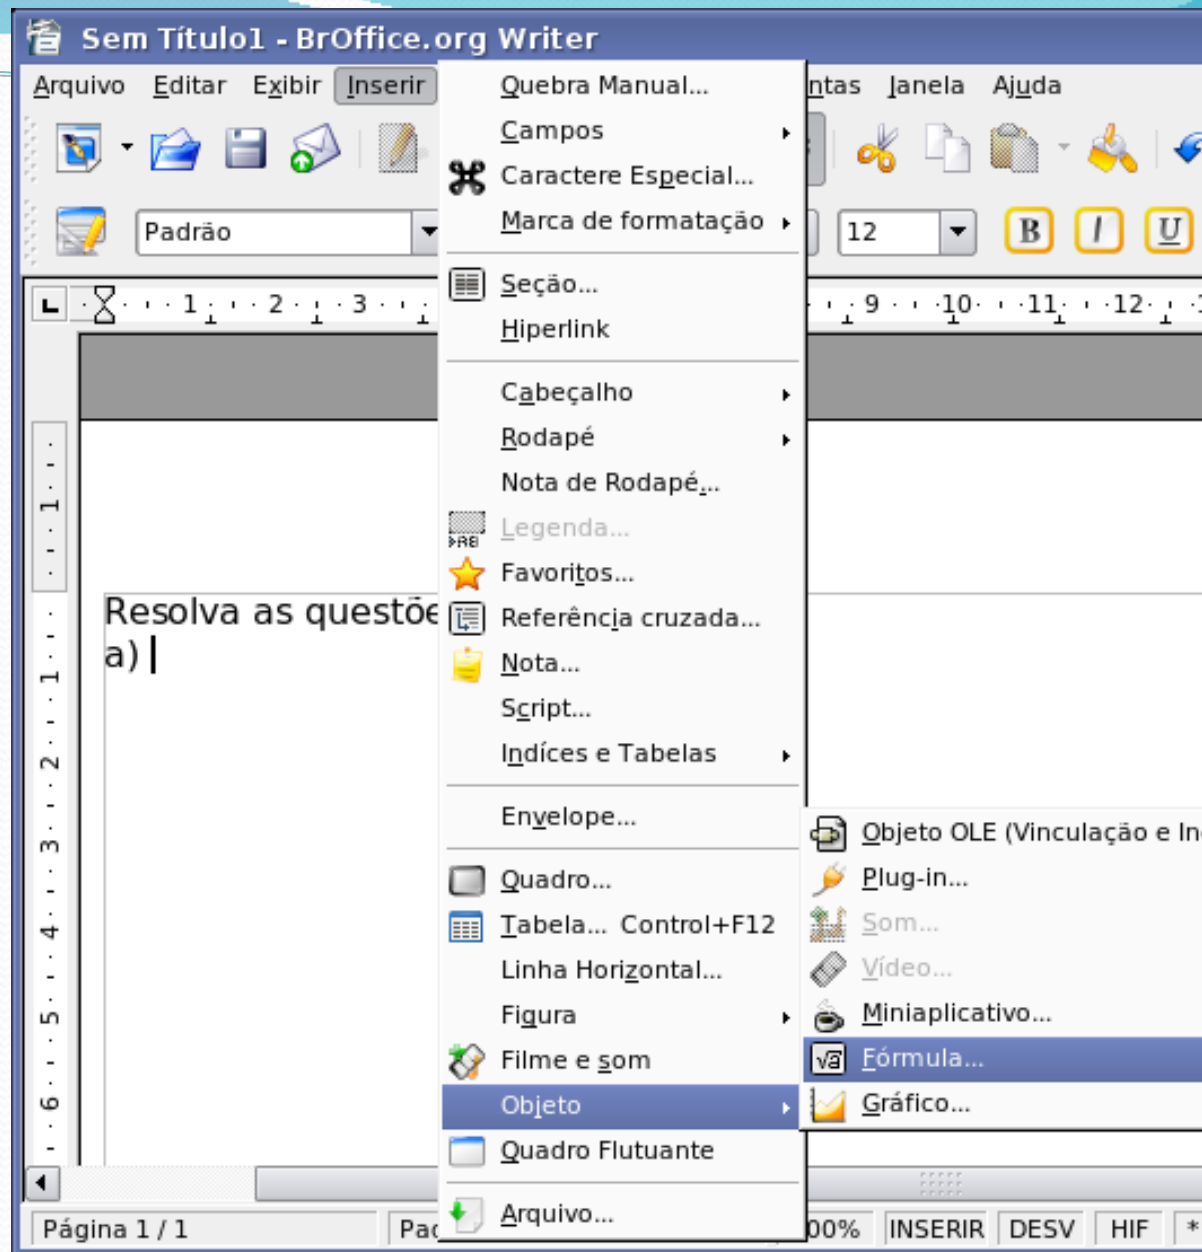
Sem Título1 - BrOffice.org Writer

Arquivo Editar Exibir Inserir ntas Janela Ajuda

Padrão 12 B I U

Quebra Manual...
Campos
Caractere Especial...
Marca de formatação
Seção...
Hiperlink
Cabeçalho
Rodapé
Nota de Rodapé...
Legenda...
Favoritos...
Referência cruzada...
Nota...
Script...
Indíces e Tabelas
Envelope...
Quadro...
Tabela... Control+F12
Linha Horizontal...
Figura
Filme e som
Objeto
Quadro Flutuante
Arquivo...

Objeto OLE (Vinculação e In
Plug-in...
Som...
Vídeo...
Miniaplicativo...
Fórmula...
Gráfico...

Resolva as questõe
a)

Página 1 / 1 Pa 00% INSERIR DESV HIF *